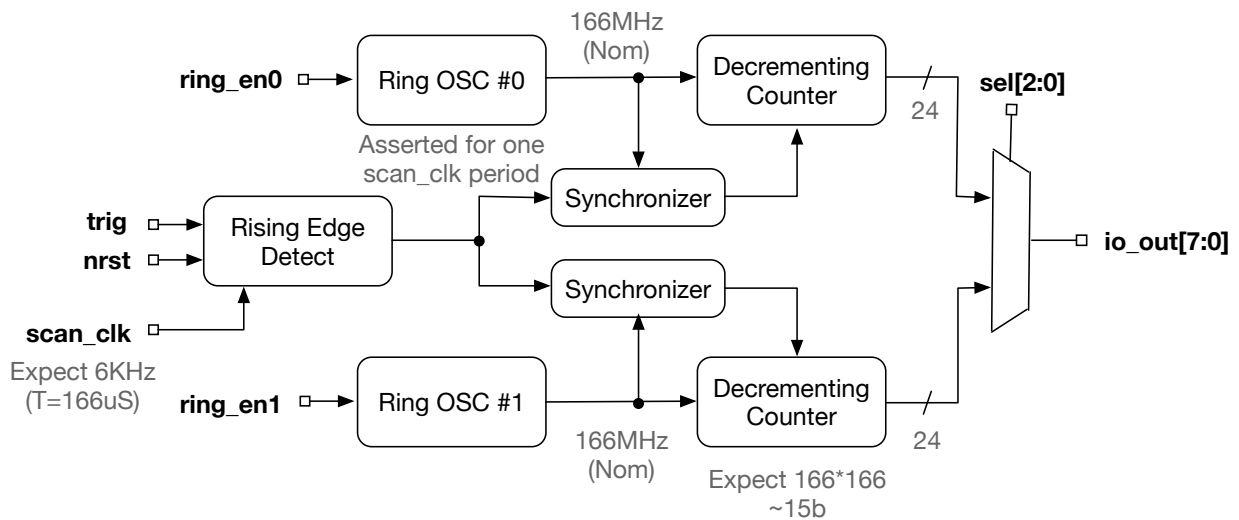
166MHz
(Nom)

ring_en0

Ring OSC #0

Decrementing Counter

24

sel[2:0]

Asserted for one scan_clk period

Synchronizer

trig

nrst

Rising Edge Detect

io_out[7:0]

Synchronizer

scan_clk

Expect 6KHz
(T=166uS)

ring_en1

Ring OSC #1

Decrementing Counter

24

166MHz
(Nom)

Expect 166*166
~15b